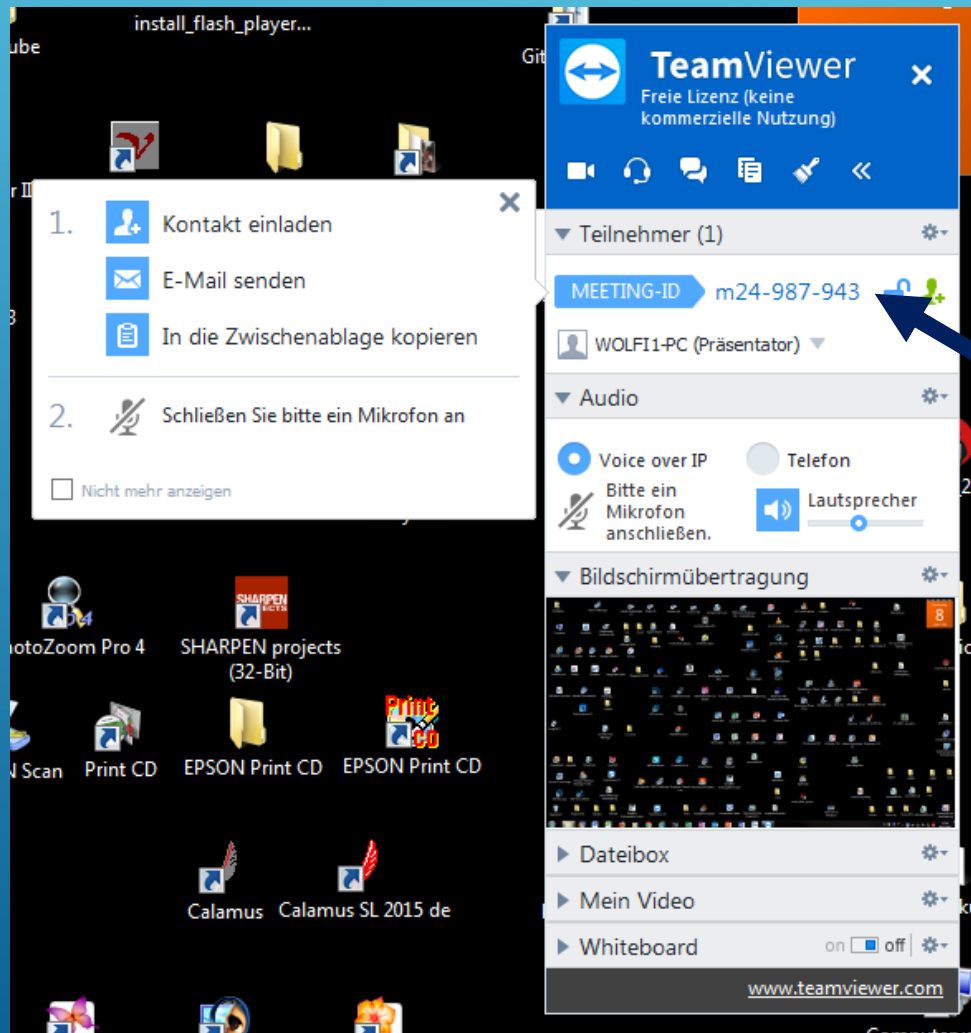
install_flash_player...

ube

Git

TeamViewer
Freie Lizenz (keine kommerzielle Nutzung)

1. Kontakt einladen
E-Mail senden
In die Zwischenablage kopieren

2. Schließen Sie bitte ein Mikrofon an

Nicht mehr anzeigen

Teilnehmer (1)
MEETING-ID m24-987-943
WOLFI1-PC (Präsentator)

Audio
Voice over IP
Telefon
Bitte ein Mikrofon anschließen.
Lautsprecher

Bildschirmübertragung

Dateibox
Mein Video
Whiteboard on off

www.teamviewer.com

hotoZoom Pro 4
SHARPEN projects (32-Bit)
N Scan
Print CD
EPSON Print CD
EPSON Print CD
Calamus
Calamus SL 2015 de